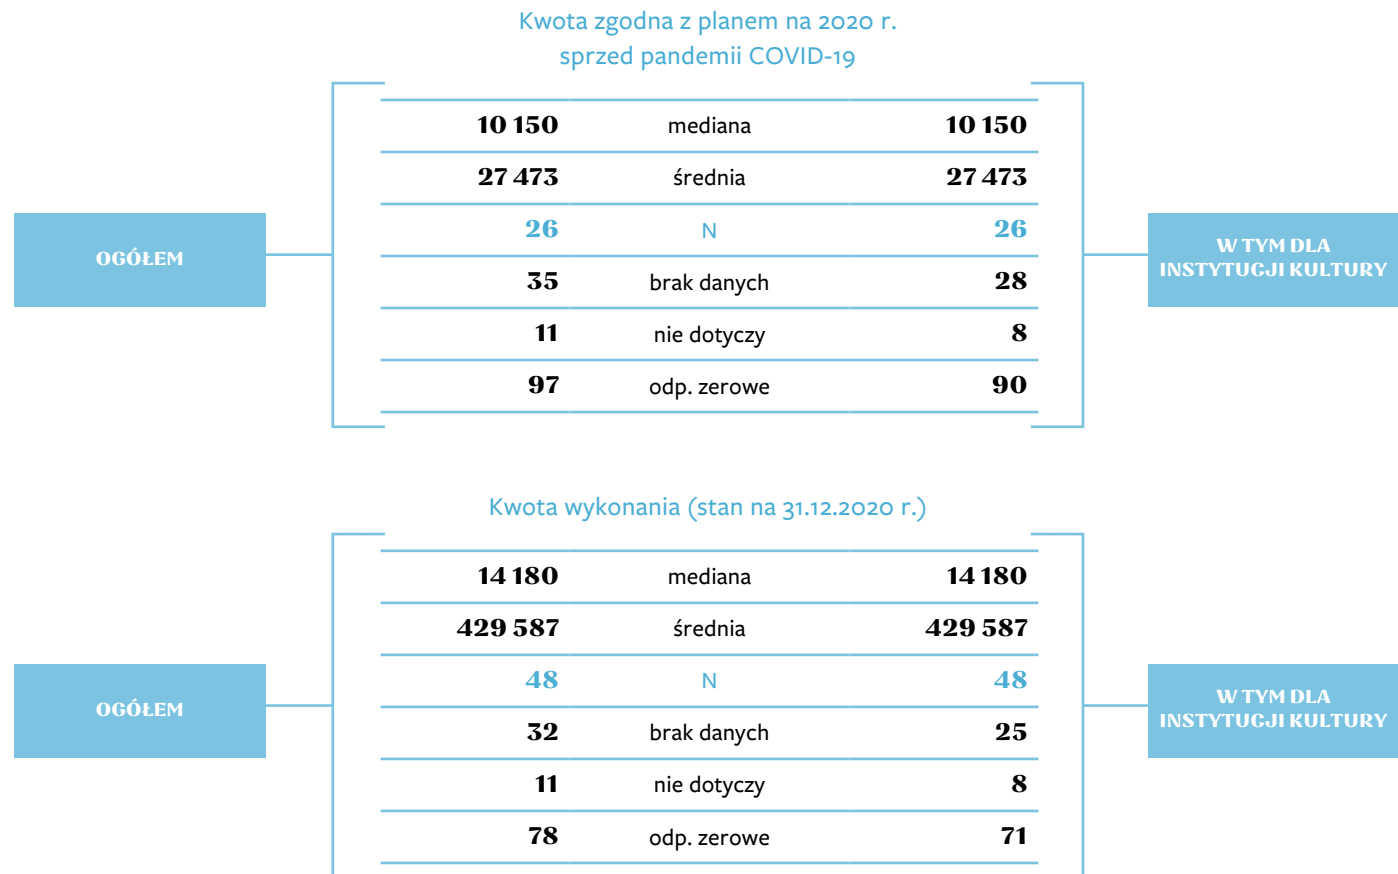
Kwota zgodna z planem na 2020 r.
sprzed pandemii COVID-19

OGÓŁEM

| | | |
|---|---|---|
| 10 150 | mediana | 10 150 |
| 27 473 | średnia | 27 473 |
| 26 | N | 26 |
| 35 | brak danych | 28 |
| 11 | nie dotyczy | 8 |
| 97 | odp. zerowe | 90 |

W TYM DLA INSTYTUCJI KULTURY

Kwota wykonania (stan na 31.12.2020 r.)

OGÓŁEM

| | | |
|---|---|---|
| 14 180 | mediana | 14 180 |
| 429 587 | średnia | 429 587 |
| 48 | N | 48 |
| 32 | brak danych | 25 |
| 11 | nie dotyczy | 8 |
| 78 | odp. zerowe | 71 |

W TYM DLA INSTYTUCJI KULTURY